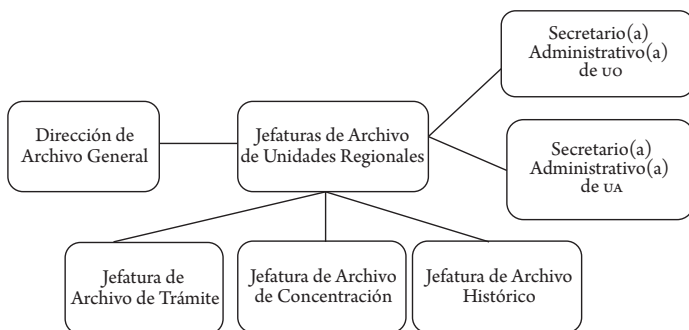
Dirección de Archivo General

Jefaturas de Archivo de Unidades Regionales

Secretario(a) Administrativo(a) de UO

Secretario(a) Administrativo(a) de UA

Jefatura de Archivo de Trámite

Jefatura de Archivo de Concentración

Jefatura de Archivo Histórico